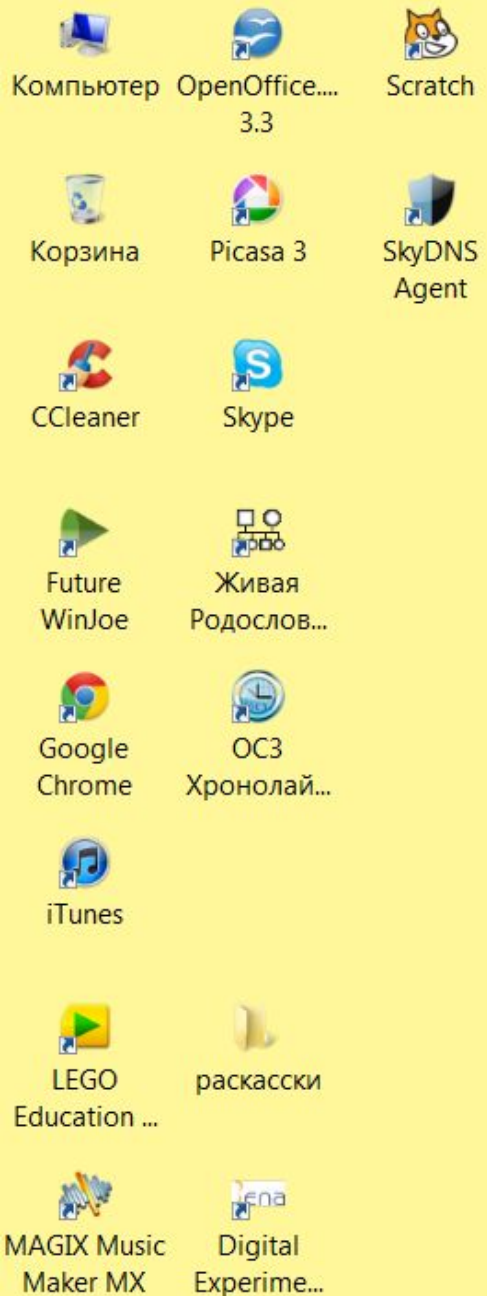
Компьютер

OpenOffice.... 3.3

Scratch

Корзина

Picasa 3

SkyDNS Agent

CCleaner

Skype

Future WinJoe

Живая Родослов...

Google Chrome

ОСЗ Хронолай...

iTunes

LEGO Education ...

раскасски

MAGIX Music Maker MX

Digital Experime...